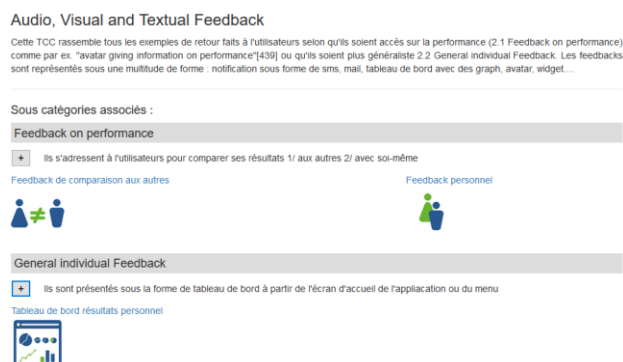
Audio, Visual and Textual Feedback

Cette TCC rassemble tous les exemples de retour faits à l'utilisateurs selon qu'ils soient accès sur la performance (2.1 Feedback on performance) comme par ex. "avatar giving information on performance"[439] ou qu'ils soient plus généraliste 2.2 General individual Feedback. Les feedbacks sont représentés sous une multitude de forme : notification sous forme de sms; mail, tableau de bord avec des graph, avatar, widget....

Sous catégories associés :

Feedback on performance

+ Ils s'adressent à l'utilisateurs pour comparer ses résultats 1/ aux autres 2/ avec soi-même

Feedback de comparaison aux autres

Feedback personnel

General individual Feedback

+ Ils sont présentés sous la forme de tableau de bord à partir de l'écran d'accueil de l'appliacation ou du menu

Tableau de bord résultats personnel